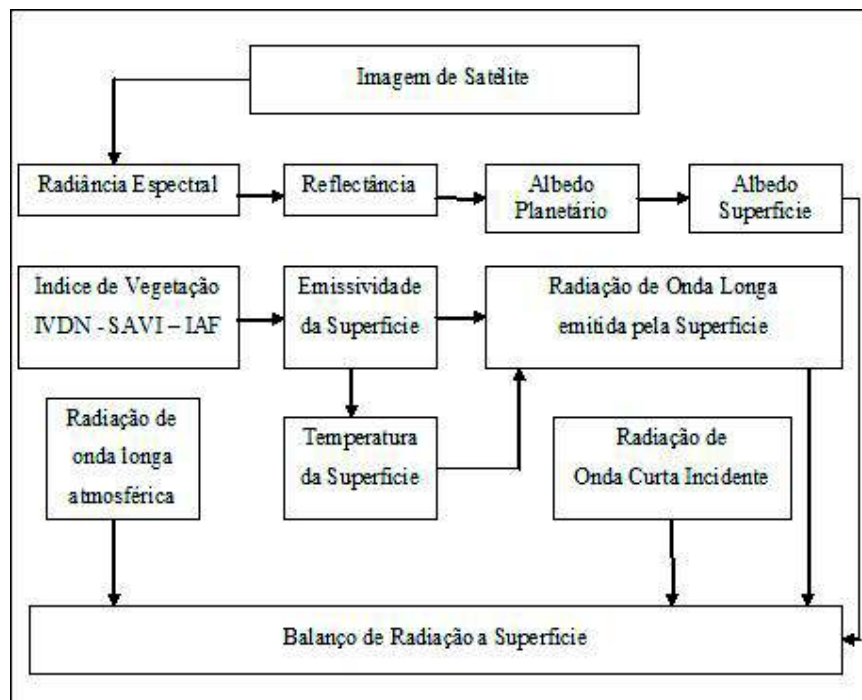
Imagem de Satelite

Radiância Espectral

Reflectância

Albedo Planetário

Albedo Superfície

Indice de Vegetação IVDN - SAVI – IAF

Emissividade da Superfície

Radiação de Onda Longa emitida pela Superfície

Radiação de onda longa atmosférica

Temperatura da Superfície

Radiação de Onda Curta Incidente

Balanço de Radiação a Superfície